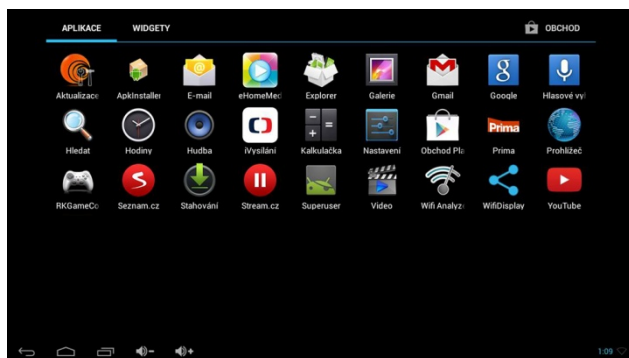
APLIKACE WIDGETY

OBCHOD

Aktualizace ApkInstaller E-mail eHomeMed Explorer Galerie Gmail Google Hlasové vyh

Hledat Hodiny Hudba iVysílání Kalkulačka Nastavení Obchod Pla Prima Prohlížeč

Prima

RKGameCo Seznam.cz Stahování Stream.cz Superuser Video Wifi Analyz WifiDisplay YouTube

1:09